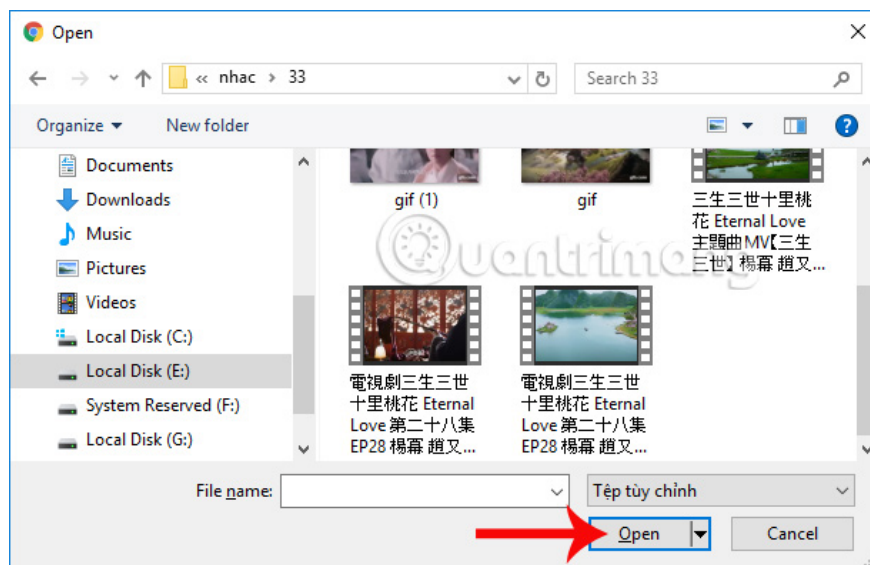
Open

« nhac › 33

Search 33

Organize ▾ New folder

Documents
Downloads
Music
Pictures
Videos
Local Disk (C:)
Local Disk (E:)
System Reserved (F:)
Local Disk (G:)

gif (1)

gif

三生三世十里桃花 Eternal Love 主題曲MV【三生三世】楊冪 趙又...

電視劇三生三世十里桃花 Eternal Love 第二十八集 EP28 楊冪 趙又...

電視劇三生三世十里桃花 Eternal Love 第二十八集 EP28 楊冪 趙又...

Quantrimang

File name:

Tệp tùy chỉnh

Open

Cancel